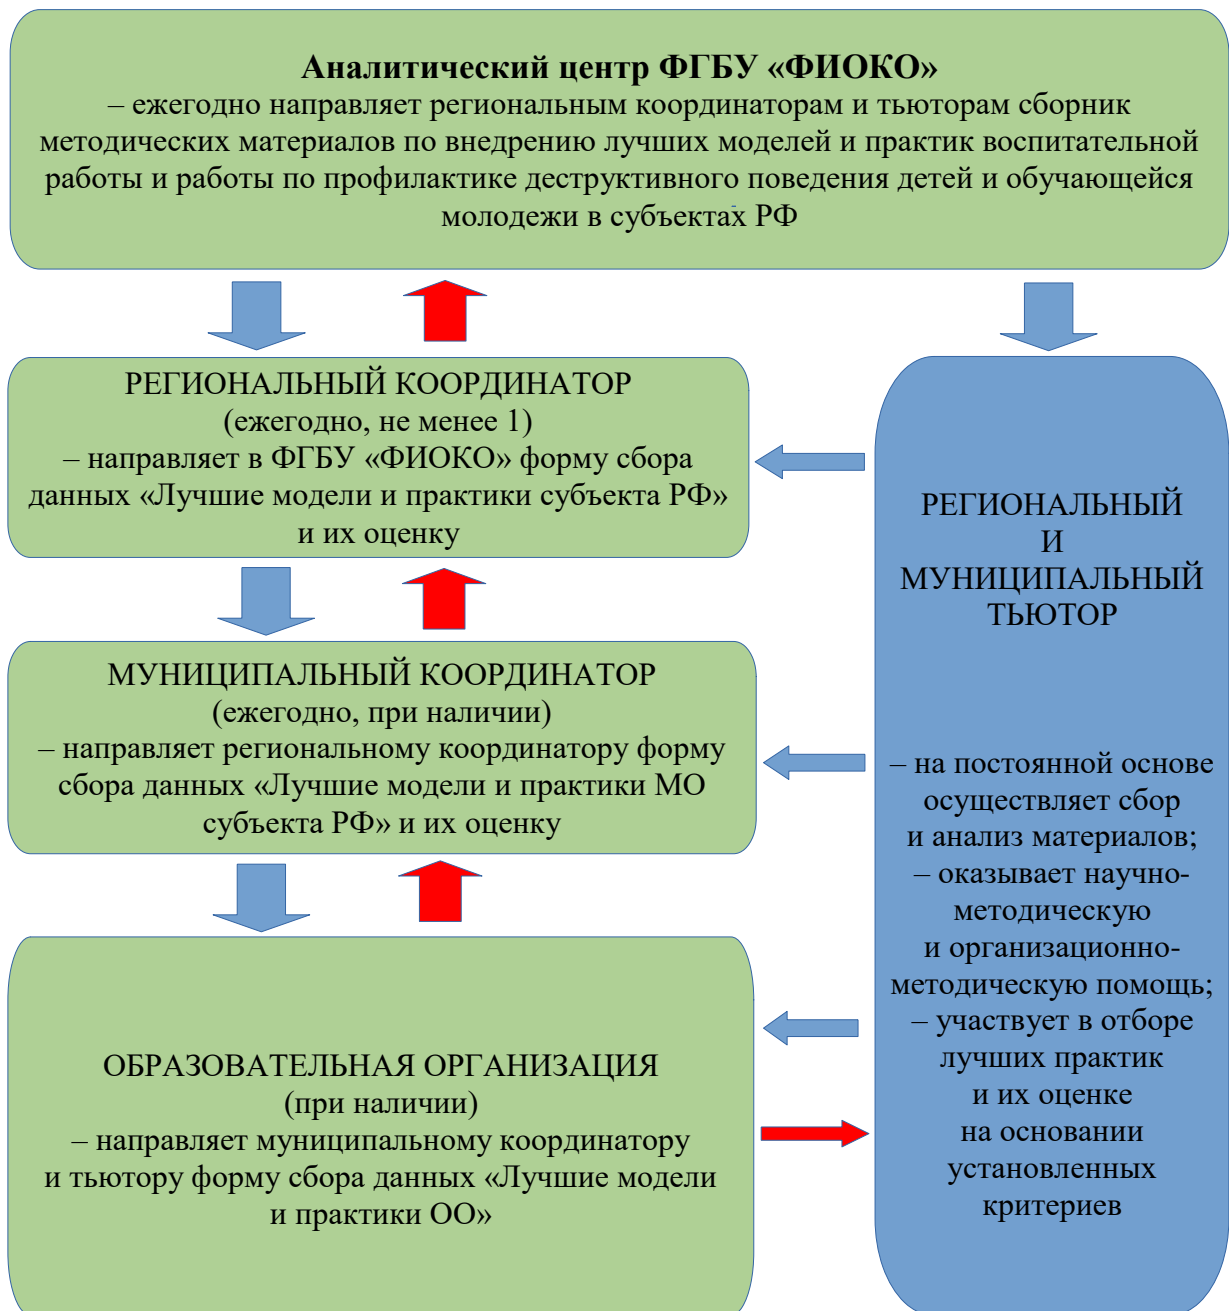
**Аналитический центр ФГБУ «ФИОКО»**
– ежегодно направляет региональным координаторам и тьюторам сборник методических материалов по внедрению лучших моделей и практик воспитательной работы и работы по профилактике деструктивного поведения детей и обучающейся молодежи в субъектах РФ

РЕГИОНАЛЬНЫЙ КООРДИНАТОР
(ежегодно, не менее 1)
– направляет в ФГБУ «ФИОКО» форму сбора данных «Лучшие модели и практики субъекта РФ» и их оценку

МУНИЦИПАЛЬНЫЙ КООРДИНАТОР
(ежегодно, при наличии)
– направляет региональному координатору форму сбора данных «Лучшие модели и практики МО субъекта РФ» и их оценку

ОБРАЗОВАТЕЛЬНАЯ ОРГАНИЗАЦИЯ
(при наличии)
– направляет муниципальному координатору и тьютору форму сбора данных «Лучшие модели и практики ОО»

РЕГИОНАЛЬНЫЙ И МУНИЦИПАЛЬНЫЙ ТЬЮТОР

– на постоянной основе осуществляет сбор и анализ материалов;
– оказывает научно-методическую и организационно-методическую помощь;
– участвует в отборе лучших практик и их оценке на основании установленных критериев